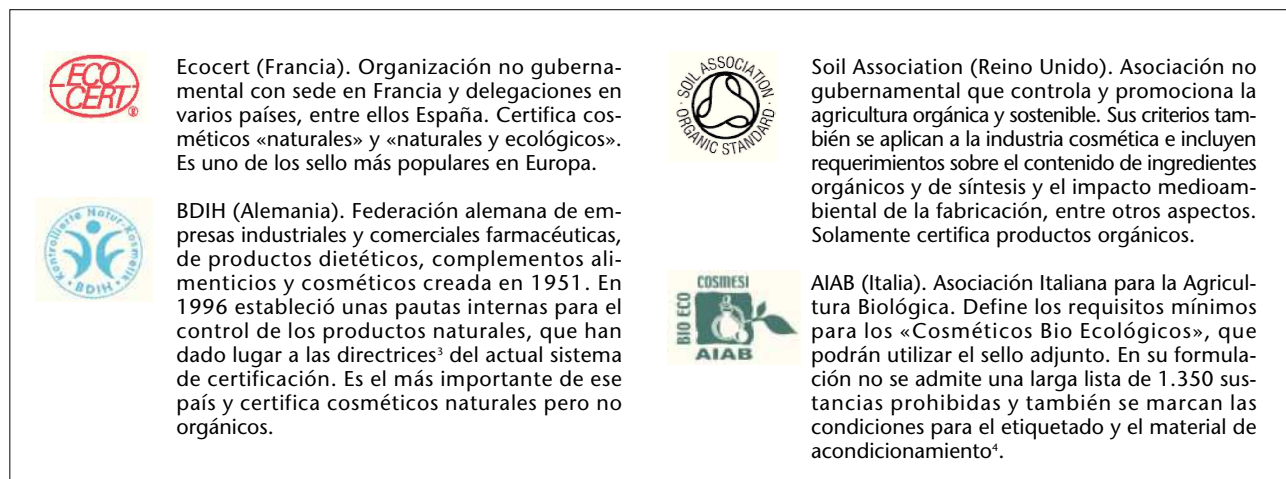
ECO CERT®

Ecocert (Francia). Organización no gubernamental con sede en Francia y delegaciones en varios países, entre ellos España. Certifica cosméticos «naturales» y «naturales y ecológicos». Es uno de los sello más populares en Europa.

Kontrollierte Natur-Kosmetik BDIH

BDIH (Alemania). Federación alemana de empresas industriales y comerciales farmacéuticas, de productos dietéticos, complementos alimenticios y cosméticos creada en 1951. En 1996 estableció unas pautas internas para el control de los productos naturales, que han dado lugar a las directrices$^3$ del actual sistema de certificación. Es el más importante de ese país y certifica cosméticos naturales pero no orgánicos.

SOIL ASSOCIATION ORGANIC STANDARD

Soil Association (Reino Unido). Asociación no gubernamental que controla y promociona la agricultura orgánica y sostenible. Sus criterios también se aplican a la industria cosmética e incluyen requerimientos sobre el contenido de ingredientes orgánicos y de síntesis y el impacto medioambiental de la fabricación, entre otros aspectos. Solamente certifica productos orgánicos.

COSMESI BIO ECO AIAB

AIAB (Italia). Asociación Italiana para la Agricultura Biológica. Define los requisitos mínimos para los «Cosméticos Bio Ecológicos», que podrán utilizar el sello adjunto. En su formulación no se admite una larga lista de 1.350 sustancias prohibidas y también se marcan las condiciones para el etiquetado y el material de acondicionamiento$^4$.